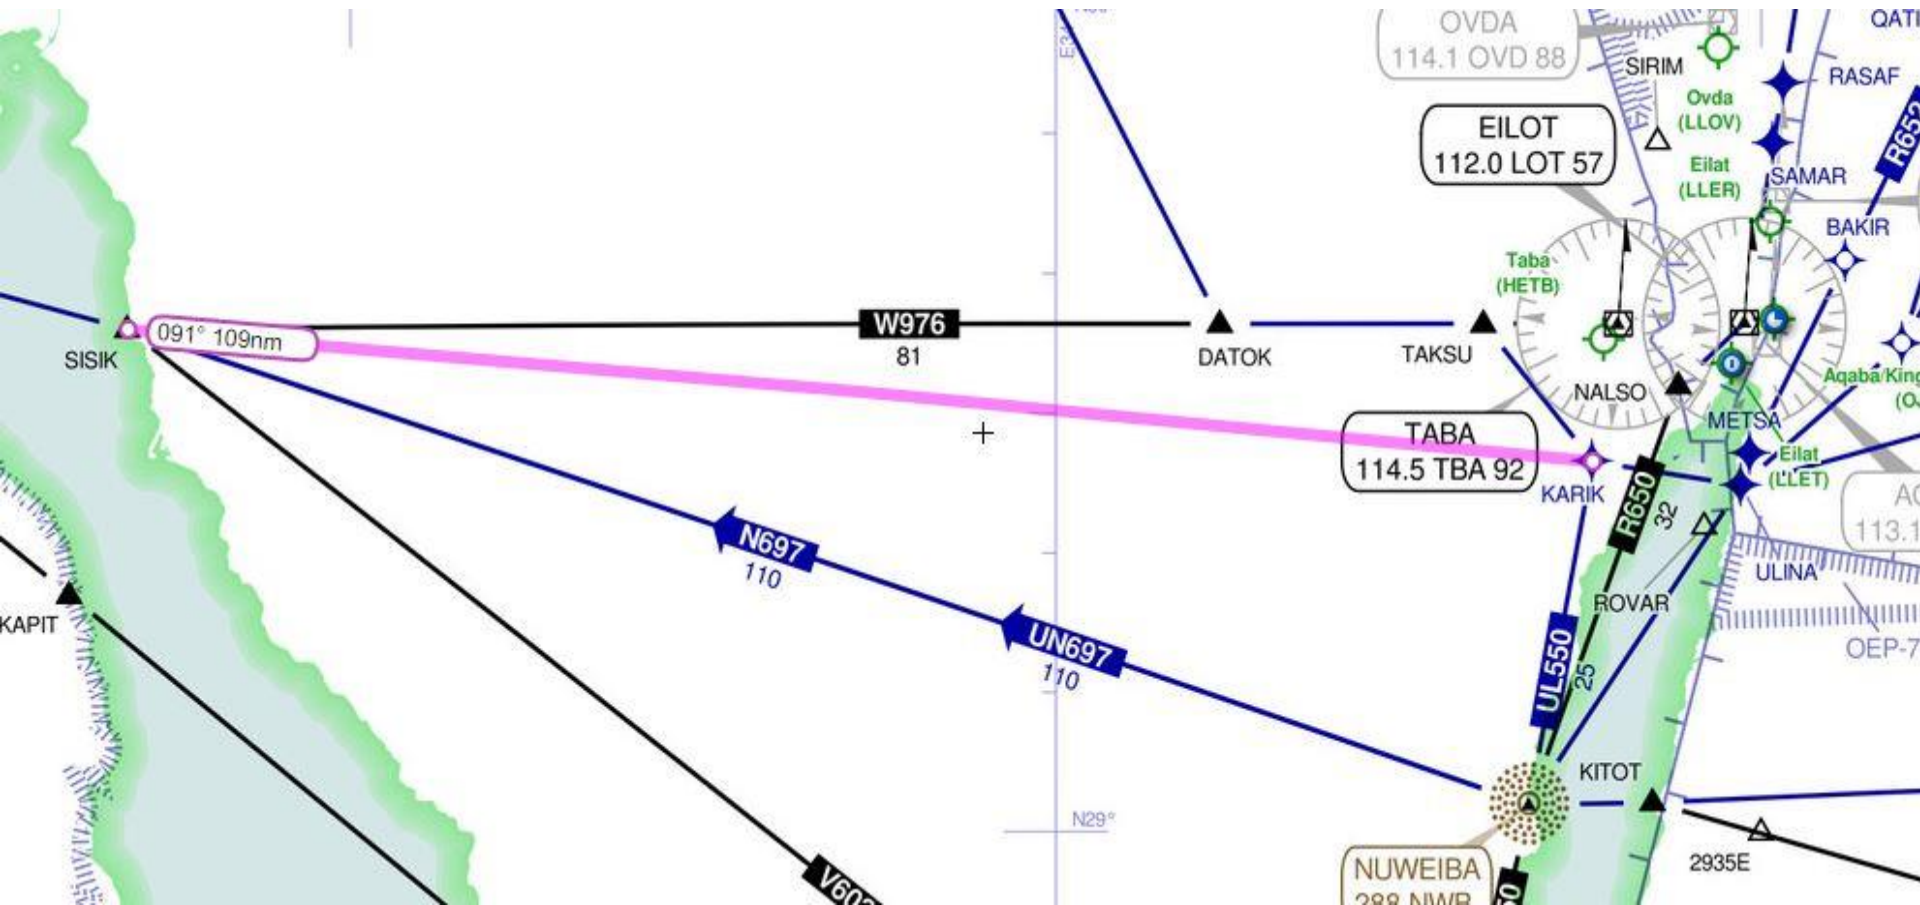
OVDA
114.1 OVD 88

QATI

SIRIM

RASAF

Ovda
(LLOV)

EILOT
112.0 LOT 57

Eilat
(LLER)

SAMAR

R652

BAKIR

Taba
(HETB)

091° 109nm

W976
81

SISIK

DATOK

TAKSU

NALSO

Aqaba/King
(O

METSA

TABA
114.5 TBA 92

Eilat
(LLET)

KARIK

R650
32

A
113.1

N697
110

ULINA

ROVAR

KAPIT

UN697
110

OEP-7

UL550
25

KITOT

N29°

NUWEIBA
288 NWB

2935E

V602